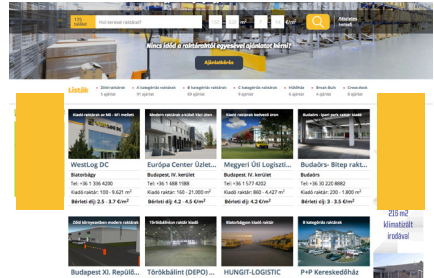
Hol keresel raktárat?

Nincs időd a raktárakról egyesével ajánlatot kérni?

Ajánlatkérés

Listás

WestLog DC
Biatorbágy
Tel: +36 1 336 4200
Kiadó raktár: 100 - 9.621 m²
Bérleti díj: 2.5 - 3.7 €/m²

Európa Center Üzlet...
Budapest, IV. kerület
Tel: +36 1 888 1188
Kiadó raktár: 160 - 21.000 m²
Bérleti díj: 4.2 - 4.5 €/m²

Megyeri Úti Logiszti...
Budapest, IV. kerület
Tel: +36 1 577 4202
Kiadó raktár: 860 - 4.427 m²
Bérleti díj: 4.2 €/m²

Budaörs - Bitep rakt...
Budaörs
Tel: +36 30 220 8882
Kiadó raktár: 200 - 1.800 m²
Bérleti díj: 3 - 3.5 €/m²

215 m² klimatizált irodával

Budapest XI. Repülő...

Törökbálint (DEPO) ...

HUNGIT-LOGISTIC

P+P Kereskedőház